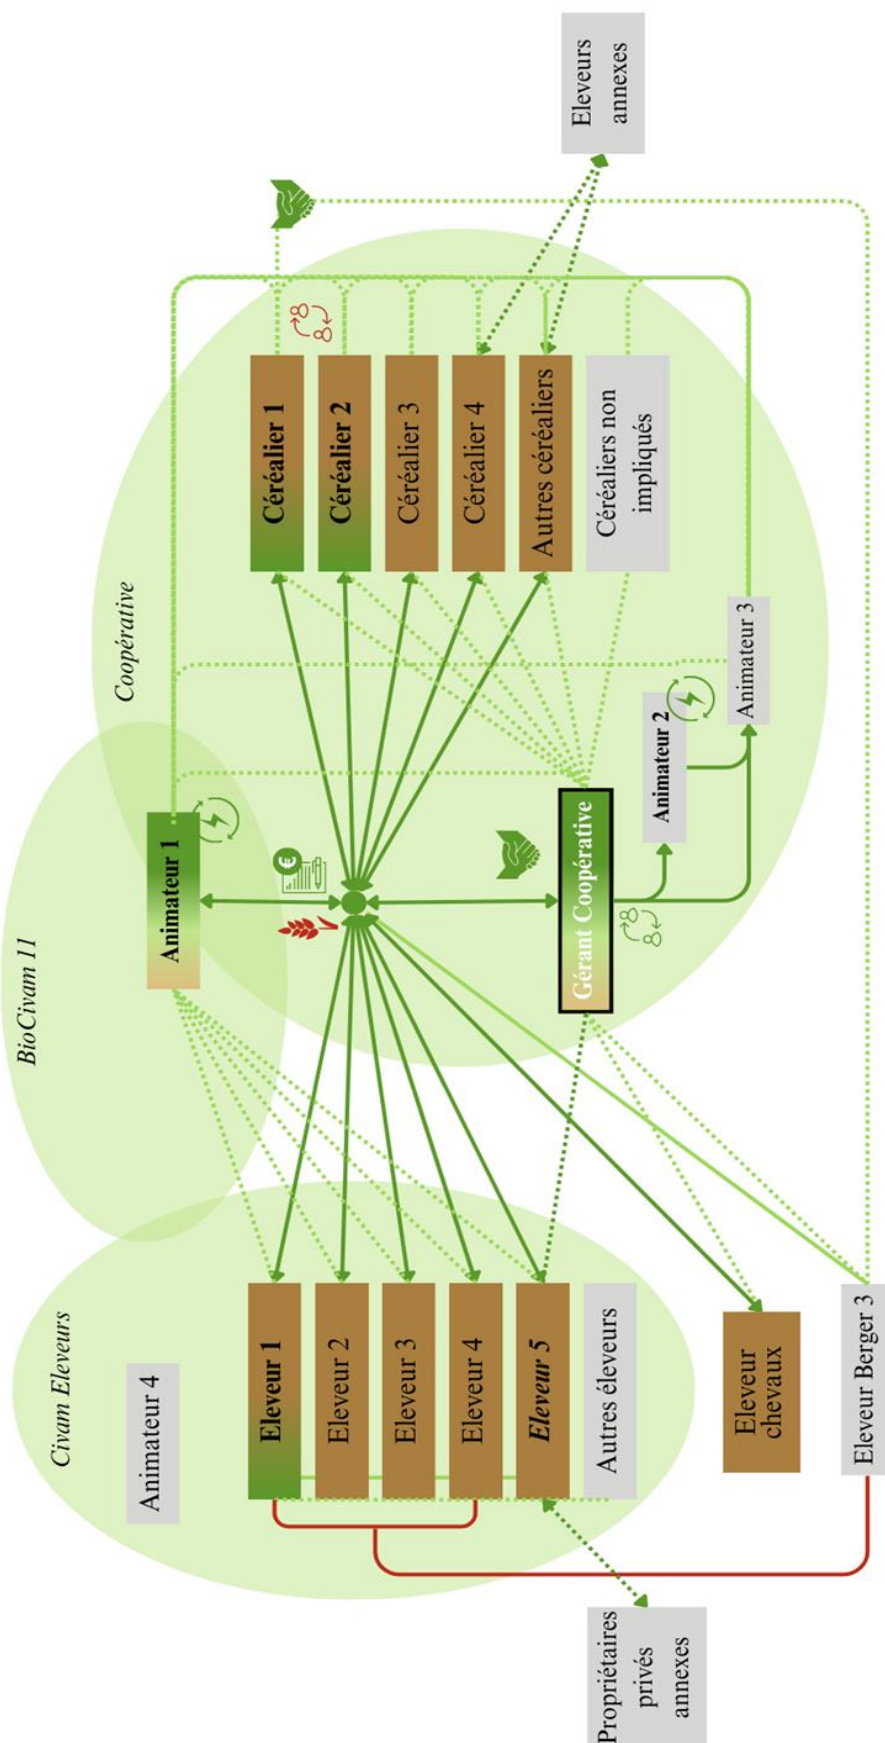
Eleveurs annexes

Coopérative

Céréalier 1
Céréalier 2
Céréalier 3
Céréalier 4
Autres céréaliers
Céréaliers non impliqués

Animateur 3
Animateur 2
Gérant Coopérative
Animateur 1

BioCivam 11

Civam Eleveurs

Animateur 4

Eleveur 1
Eleveur 2
Eleveur 3
Eleveur 4
Eleveur 5
Autres éleveurs

Eleveur chevaux
Eleveur Berger 3

Propriétaires privés annexes